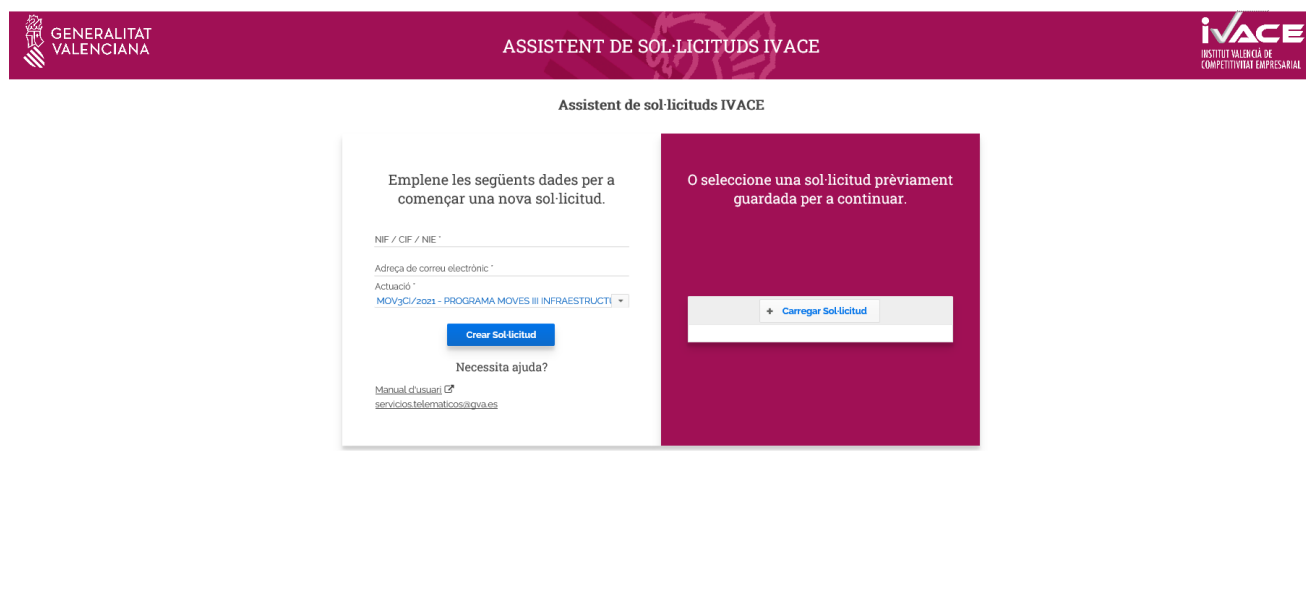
GENERALITAT VALENCIANA

ASSISTENT DE SOL·LICITUDS IVACE

IVACE
INSTITUT VALENCIÀ DE COMPETITIVITAT EMPRESARIAL

Assistent de sol·licituds IVACE

Emplene les següents dades per a començar una nova sol·licitud.

NIF / CIF / NIE *

Adreça de correu electrònic *

Actuació *
MOV3CI/2021 - PROGRAMA MOVES III INFRAESTRUCTU

Crear Sol·licitud

Necessita ajuda?

Manual d'usuari
servicios.telematicos@gva.es

O seleccione una sol·licitud prèviament guardada per a continuar.

+ Carregar Sol·licitud